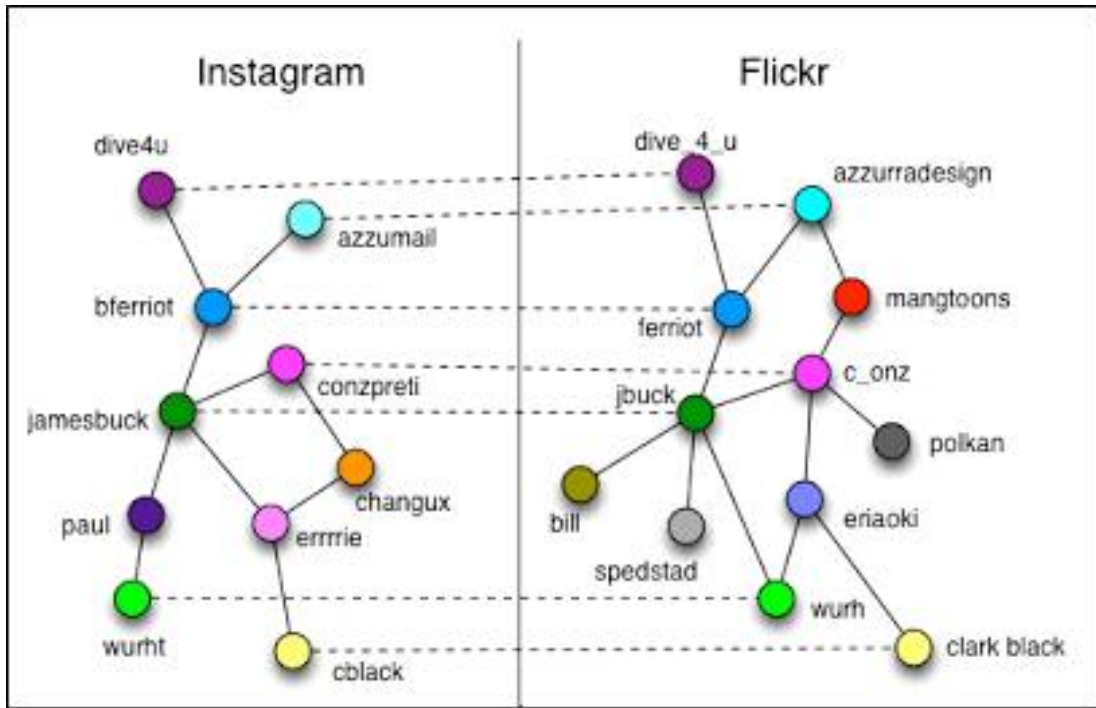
Instagram

dive4u

azzumail

bferriot

conzpreti

jamesbuck

changux

paul

errrie

wurht

cblack

Flickr

dive_4_u

azzurradesign

mangtoons

ferriot

c_onz

jbuck

polkan

bill

eriaoki

spedstad

wurh

clark black